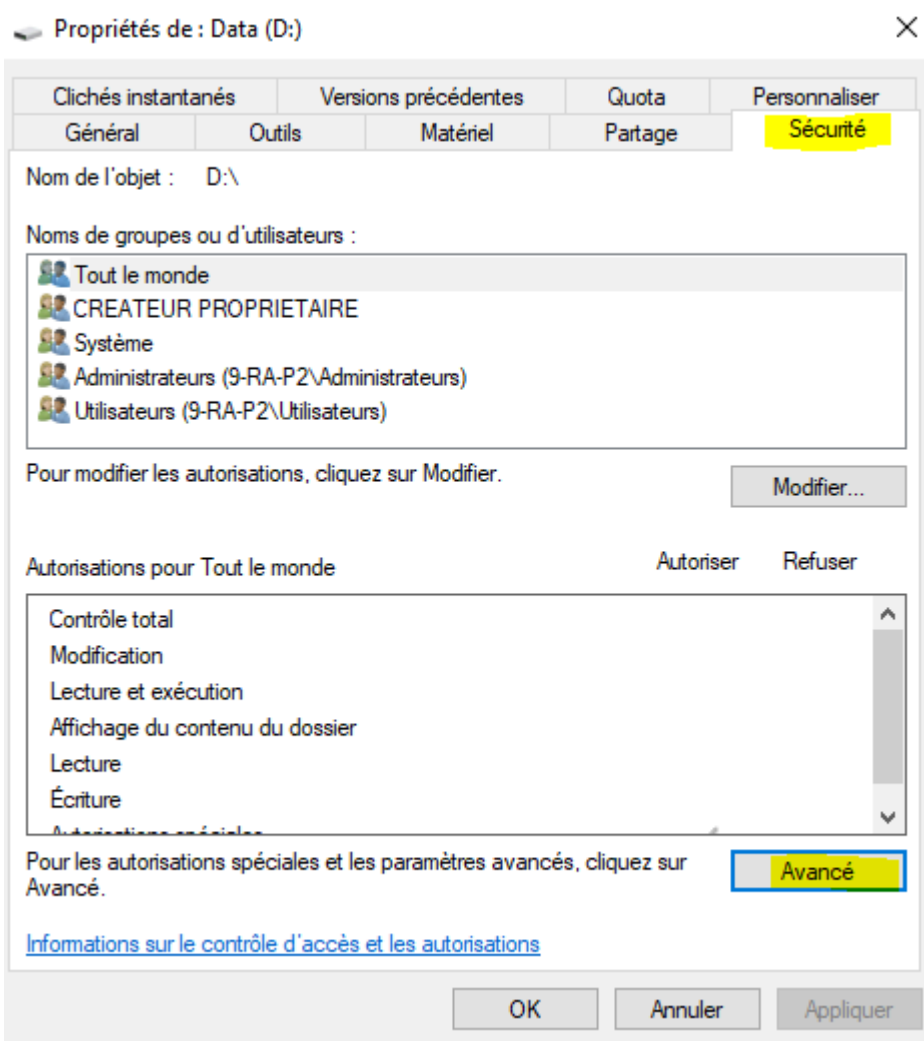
Propriétés de : Data (D:)

×

Clichés instantanés | Versions précédentes | Quota | Personnaliser
Général | Outils | Matériel | Partage | Sécurité

Nom de l'objet : D:\

Noms de groupes ou d'utilisateurs :

Tout le monde
CREATEUR PROPRIETAIRE
Système
Administrateurs (9-RA-P2\Administrateurs)
Utilisateurs (9-RA-P2\Utilisateurs)

Pour modifier les autorisations, cliquez sur Modifier.

Modifier...

Autorisations pour Tout le monde

Autoriser Refuser

Contrôle total
Modification
Lecture et exécution
Affichage du contenu du dossier
Lecture
Écriture
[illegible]

Pour les autorisations spéciales et les paramètres avancés, cliquez sur Avancé.

Avancé

Informations sur le contrôle d'accès et les autorisations

OK Annuler Appliquer